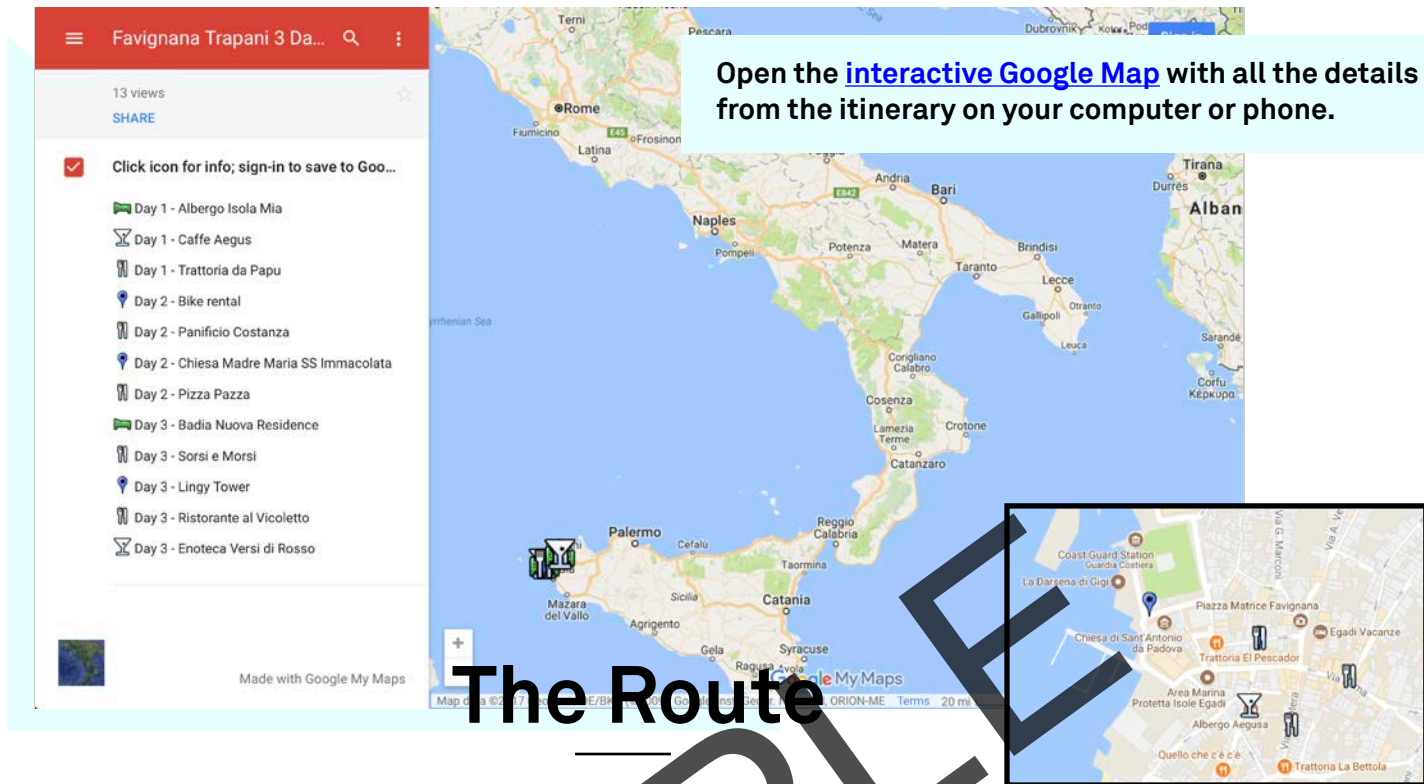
Favignana Trapani 3 Da...

13 views

SHARE

Click icon for info; sign-in to save to Goo...

Day 1 - Albergo Isola Mia

Day 1 - Caffe Aegus

Day 1 - Trattoria da Papu

Day 2 - Bike rental

Day 2 - Panificio Costanza

Day 2 - Chiesa Madre Maria SS Immacolata

Day 2 - Pizza Pazza

Day 3 - Badia Nuova Residence

Day 3 - Sorsi e Morsi

Day 3 - Lingy Tower

Day 3 - Ristorante al Vicoletto

Day 3 - Enoteca Versi di Rosso

Made with Google My Maps

Open the interactive Google Map with all the details from the itinerary on your computer or phone.

Terni Pescara Rome Fiumicino Frosinone Latina Dubrovnik Tirana Durres Alban Andria Bari Naples Pompeii Potenza Matera Brindisi Taranto Lecce Otranto Gallipoli Leuca Tyrrhenian Sea Sarandë Corigliano Calabro Corfu Κέρκυρα Cosenza Lamezia Terme Crotone Catanzaro Palermo Cefalù Reggio Calabria Taormina Mazara del Vallo Sicilia Catania Agrigento Gela Syracuse Ragusa

Google My Maps

Map data ©2017 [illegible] ORION-ME Terms 20 mi

The Route

Coast Guard Station Guardia Costiera
La Darsena di Gigi
Piazza Matrice Favignana
Chiesa di Sant'Antonio da Padova
Trattoria El Pescador
Egadi Vacanze
Area Marina Protetta Isole Egadi
Albergo Aegusa
Quello che c'è c'è
Trattoria La Bettola
Via G. Marconi
Via A. V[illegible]